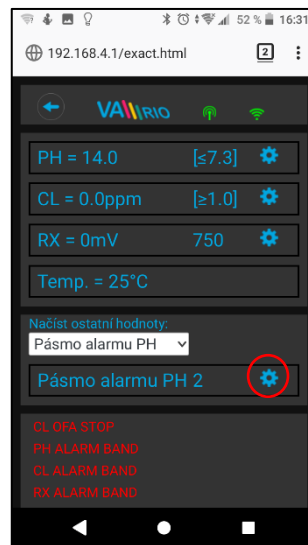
52 % 16:31

192.168.4.1/exact.html

2

VAMRIO

PH = 14.0 [≤7.3]

CL = 0.0ppm [≥1.0]

RX = 0mV 750

Temp. = 25°C

Načíst ostatní hodnoty:

Pásmo alarmu PH

Pásmo alarmu PH 2

CL OFA STOP
PH ALARM BAND
CL ALARM BAND
RX ALARM BAND